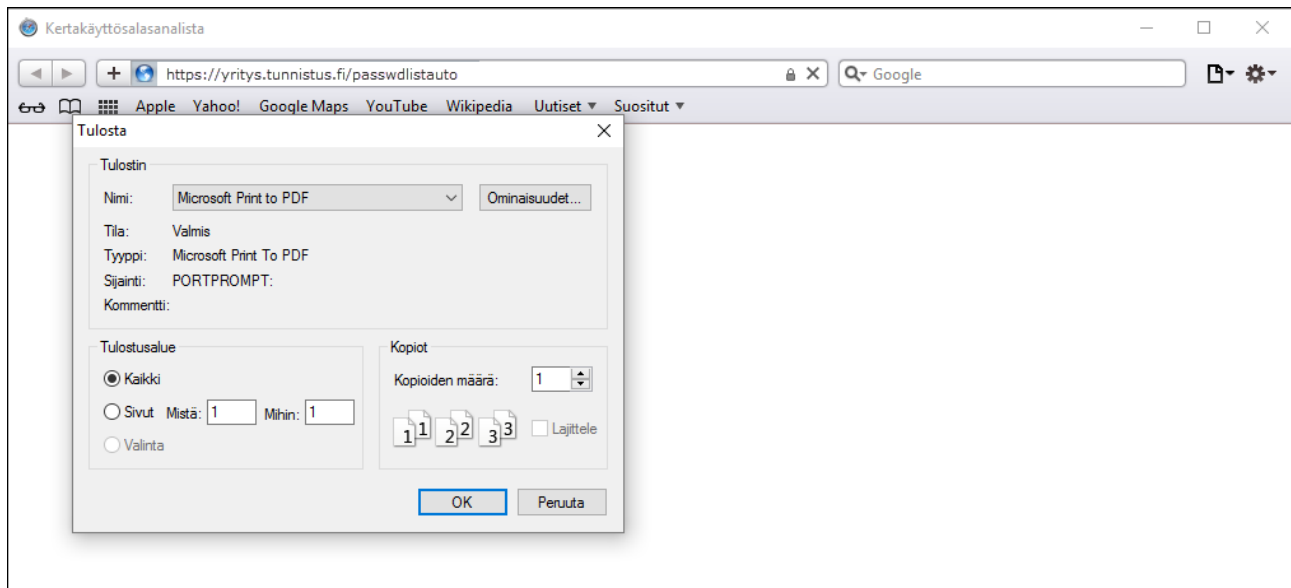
Kertakäyttösalasanalista

https://yritys.tunnistus.fi/passwdlistauto

Google

Apple Yahoo! Google Maps YouTube Wikipedia Uutiset ▾ Suositut ▾

Tulosta

Tulostin

Nimi: Microsoft Print to PDF

Ominaisuudet...

Tila: Valmis

Tyyppi: Microsoft Print To PDF

Sijainti: PORTPROMPT:

Kommentti:

Tulostusalue

Kaikki

Sivut Mistä: 1 Mihin: 1

Valinta

Kopiot

Kopioiden määrä: 1

1 1 2 2 3 3

Lajittele

OK

Peruuta